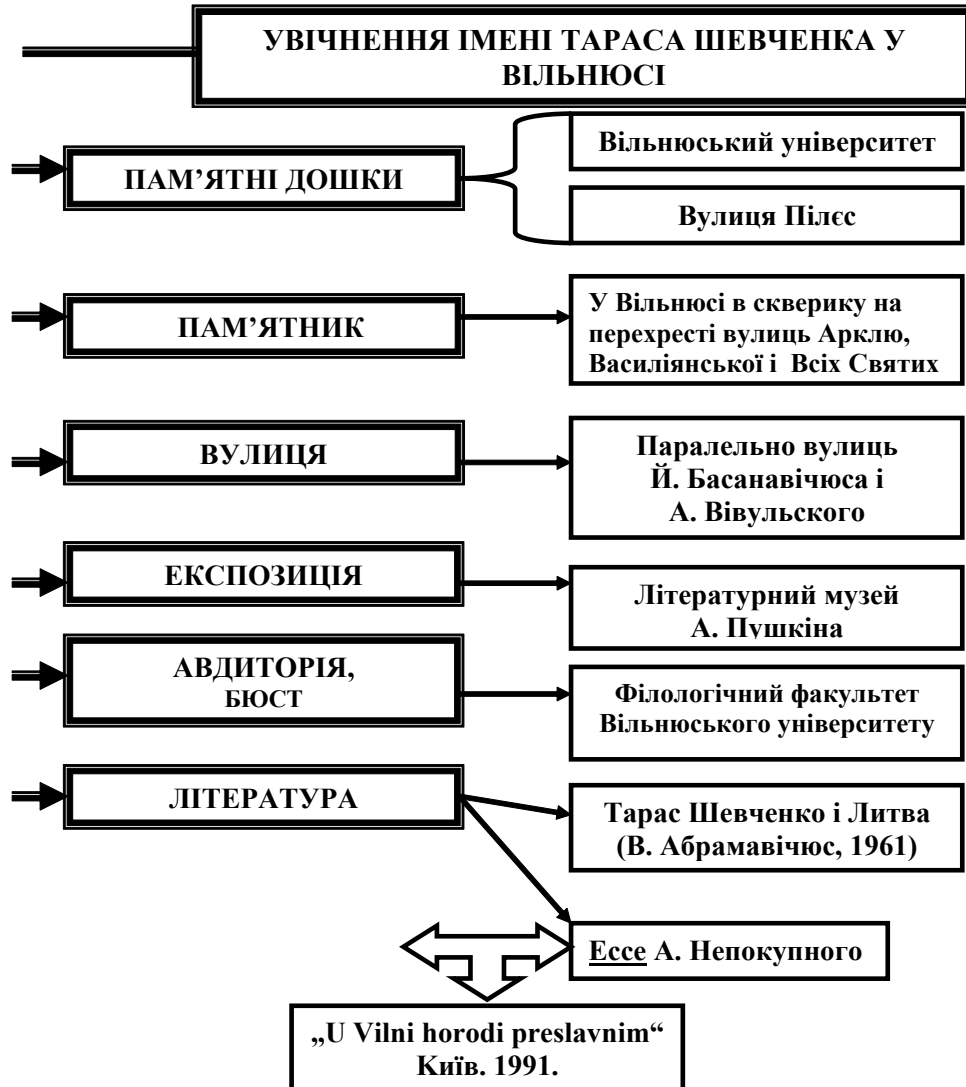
УВІЧНЕННЯ ІМЕНІ ТАРАСА ШЕВЧЕНКА У ВІЛЬНЮСІ

ПАМ'ЯТНІ ДОШКИ

Вільнюський університет

Вулиця Пілєс

ПАМ'ЯТНИК

У Вільнюсі в скверику на перехресті вулиць Арклю, Василіянської і Всіх Святих

ВУЛИЦЯ

Паралельно вулиць Й. Басанавічюса і А. Вівульского

ЕКСПОЗИЦІЯ

Літературний музей А. Пушкіна

АВДИТОРІЯ, БЮСТ

Філологічний факультет Вільнюського університету

ЛІТЕРАТУРА

Тарас Шевченко і Литва (В. Абрамавічюс, 1961)

Ессе А. Непокупного

„U Vilni horodi preslavnim“ Київ. 1991.